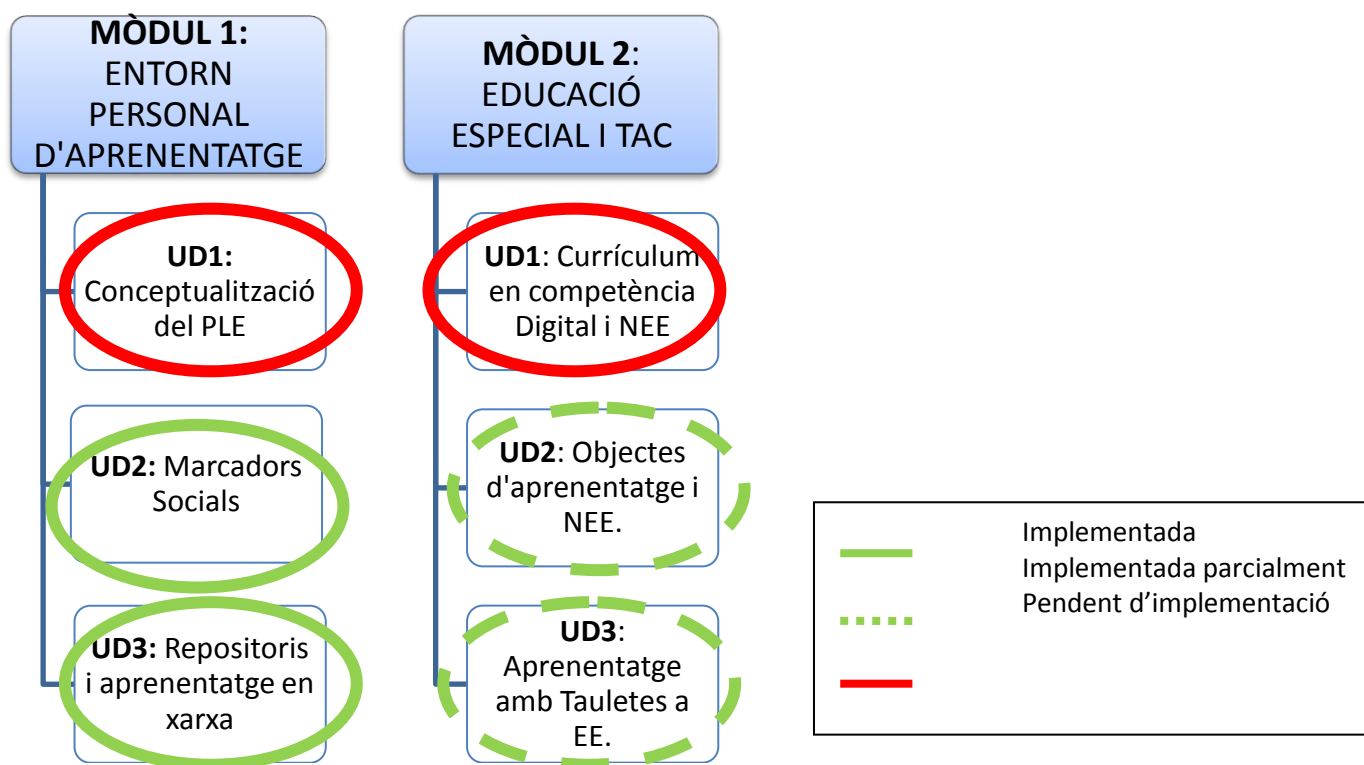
**MÒDUL 1:** ENTORN PERSONAL D'APRENENTATGE

**UD1:** Conceptualització del PLE

**UD2:** Marcadors Socials

**UD3:** Repositoris i aprenentatge en xarxa

**MÒDUL 2**: EDUCACIÓ ESPECIAL I TAC

**UD1**: Currículum en competència Digital i NEE

**UD2**: Objectes d'aprenentatge i NEE.

**UD3**: Aprenentatge amb Tauletes a EE.

Implementada
Implementada parcialment
Pendent d'implementació